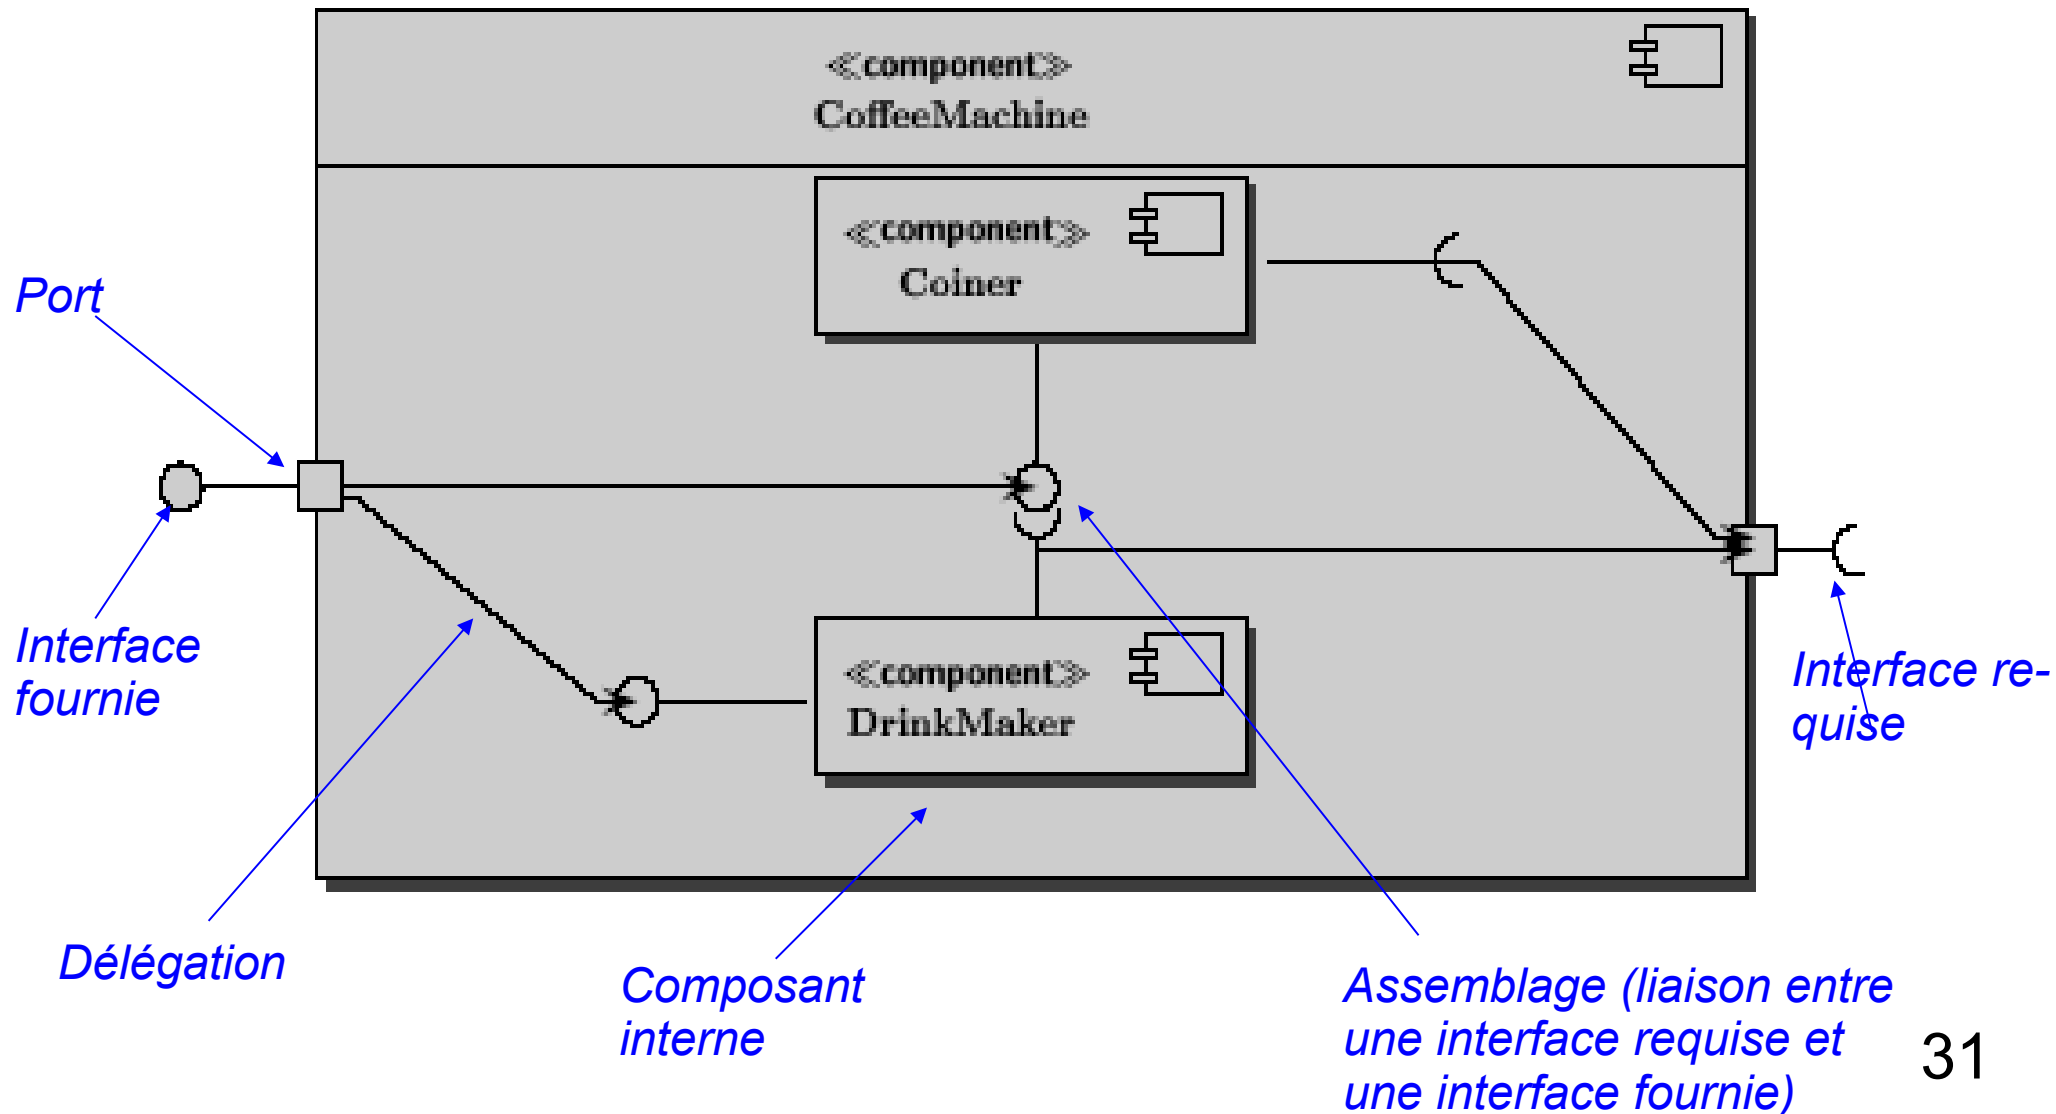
«component»
CoffeeMachine

«component»
Coiner

«component»
DrinkMaker

Port

Interface fournie

Délégation

Composant interne

Assemblage (liaison entre une interface requise et une interface fournie)

Interface requise

31